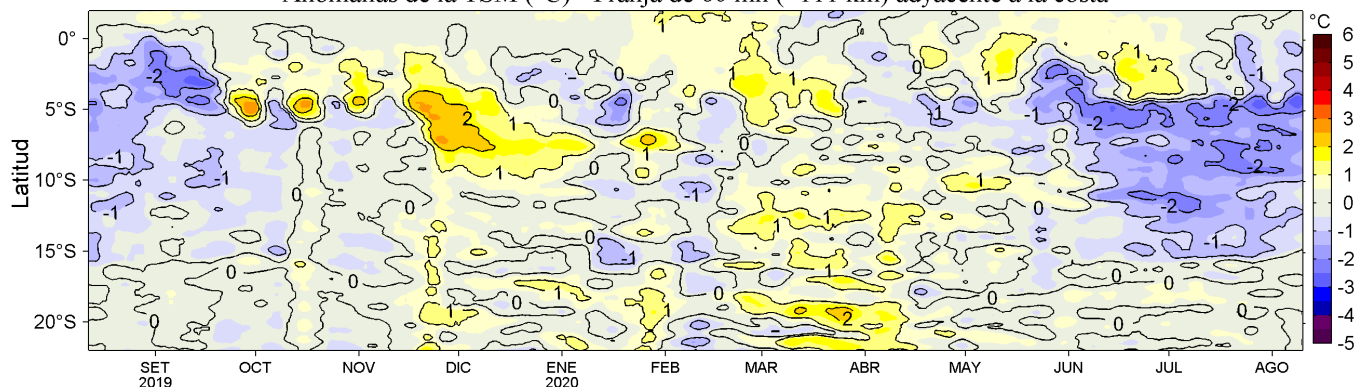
Anomalías de la TSM (°C) - Franja de 60 mn (~111 km) adyacente a la costa

Latitud
0°
5°S
10°S
15°S
20°S

SET 2019
OCT
NOV
DIC
ENE 2020
FEB
MAR
ABR
MAY
JUN
JUL
AGO

°C
6
5
4
3
2
1
0
-1
-2
-3
-4
-5

-2
-1
-1
-1
0
0
0
0
0
2
1
1
0
0
0
1
1
0
0
-1
-1
0
1
1
1
1
1
1
1
1
1
1
2
0
1
1
0
0
0
0
1
-1
-1
-2
-2
-2
-2
-2
-1
-1
0